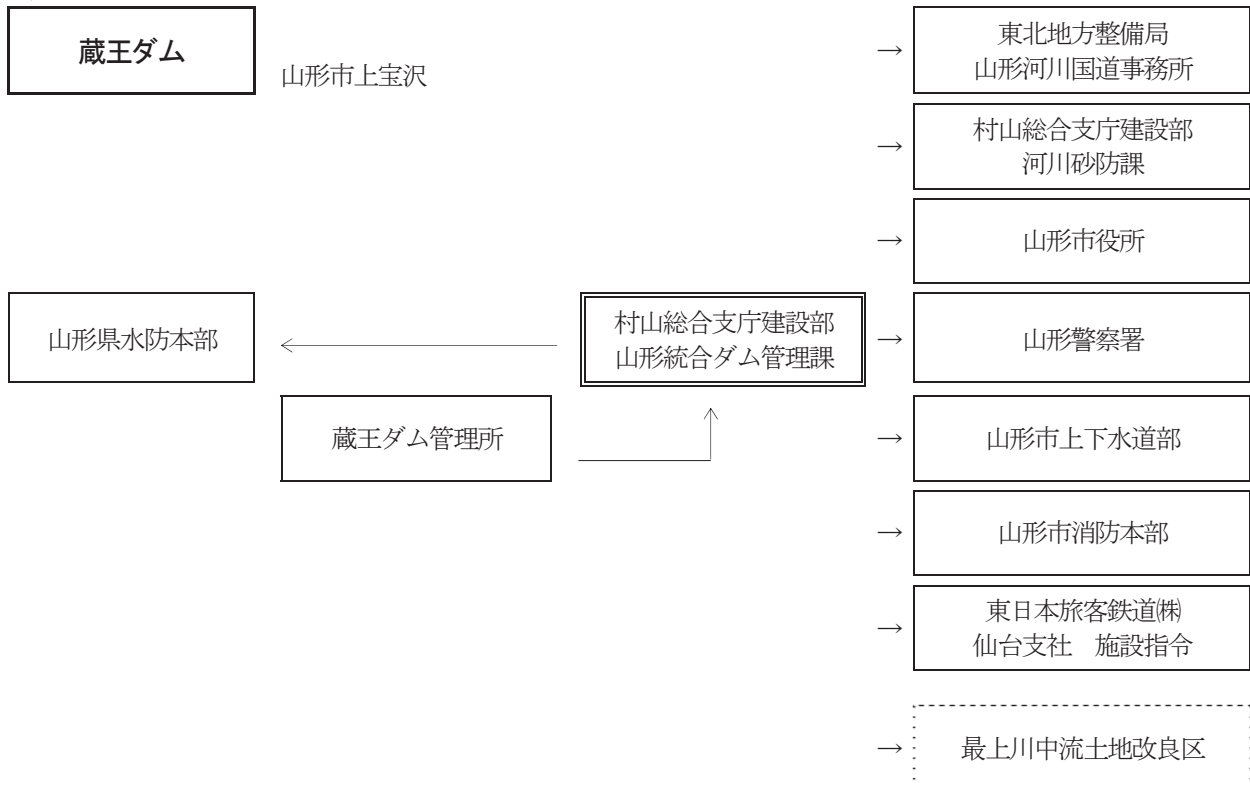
蔵王ダム

山形市上宝沢

東北地方整備局
山形河川国道事務所

村山総合支庁建設部
河川砂防課

山形市役所

山形県水防本部

村山総合支庁建設部
山形統合ダム管理課

山形警察署

蔵王ダム管理所

山形市上下水道部

山形市消防本部

東日本旅客鉄道㈱
仙台支社　施設指令

最上川中流土地改良区